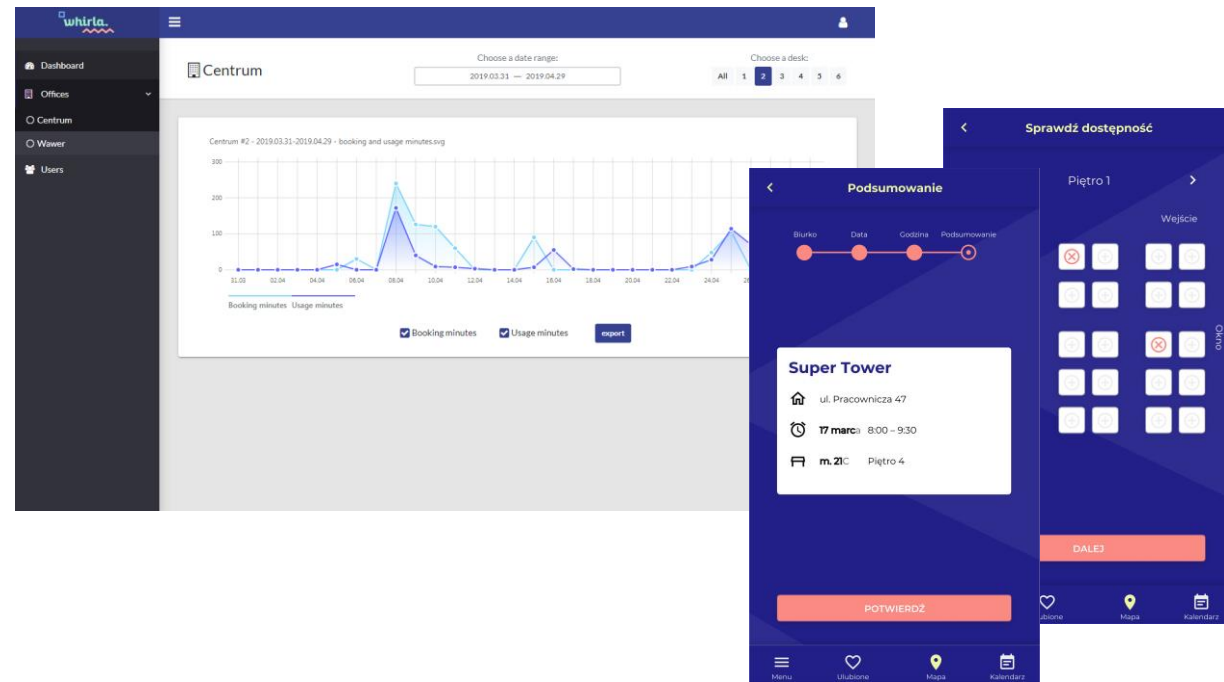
whirla.

Dashboard
Offices
Centrum
Wawer
Users

Centrum

Choose a date range:
2019.03.31 — 2019.04.29

Choose a desk:
All 1 2 3 4 5 6

Centrum #2 - 2019.03.31-2019.04.29 - booking and usage minutes.svg

300
200
100
0

31.03 02.04 04.04 06.04 08.04 10.04 12.04 14.04 16.04 18.04 20.04 22.04 24.04

Booking minutes Usage minutes

Booking minutes Usage minutes export

Sprawdź dostępność

Piętro 1

Wejście

Okno

DALEJ

Ulubione Mapa Kalendarz

Podsumowanie

Biurko Data Godzina Podsumowanie

Super Tower

ul. Pracownicza 47

17 marca 8:00 – 9:30

m. 21C Piętro 4

POTWIERDŹ

Menu Ulubione Mapa Kalendarz